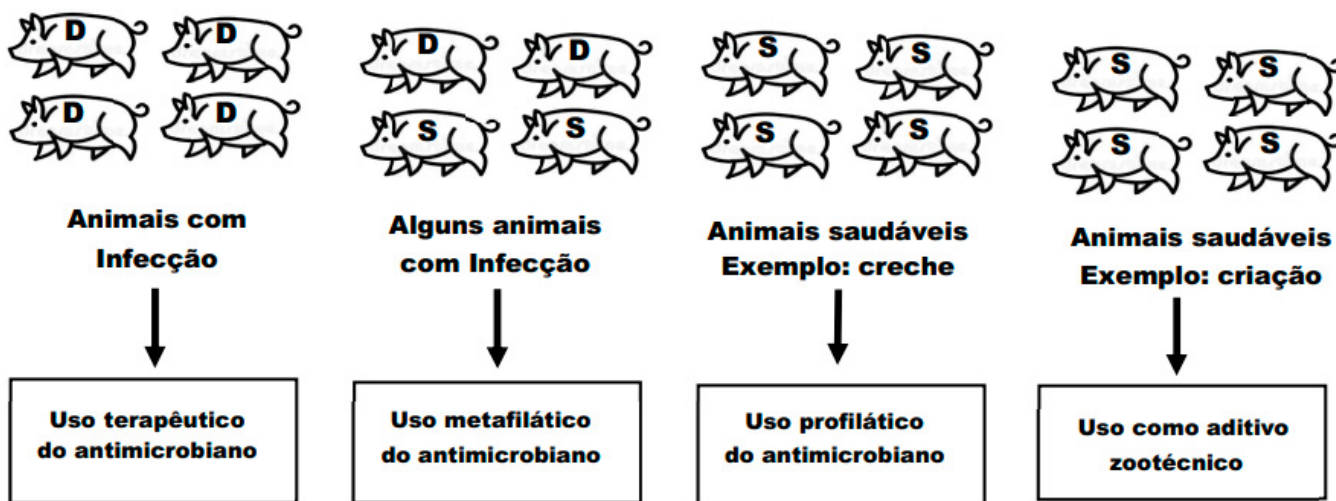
D D
D D

Animais com Infecção

Uso terapêutico do antimicrobiano

D D
S S

Alguns animais com Infecção

Uso metafilático do antimicrobiano

S S
S S

Animais saudáveis
Exemplo: creche

Uso profilático do antimicrobiano

S S
S S

Animais saudáveis
Exemplo: criação

Uso como aditivo zootécnico